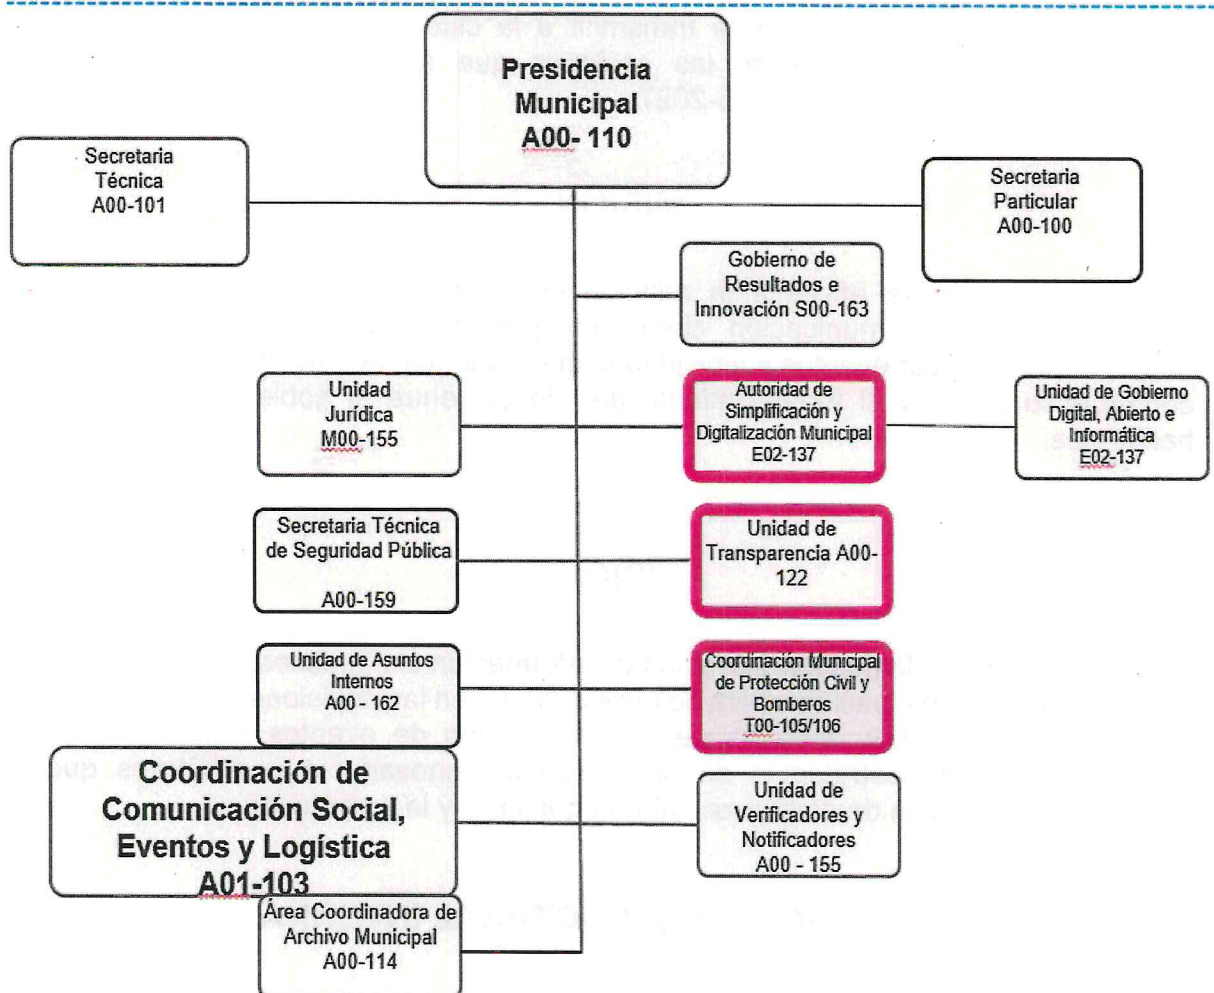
Presidencia Municipal A00- 110

Secretaria Técnica A00-101

Secretaria Particular A00-100

Gobierno de Resultados e Innovación S00-163

Unidad Jurídica M00-155

Autoridad de Simplificación y Digitalización Municipal E02-137

Unidad de Gobierno Digital, Abierto e Informática E02-137

Secretaria Técnica de Seguridad Pública A00-159

Unidad de Transparencia A00-122

Unidad de Asuntos Internos A00 - 162

Coordinación Municipal de Protección Civil y Bomberos T00-105/106

Coordinación de Comunicación Social, Eventos y Logística A01-103

Unidad de Verificadores y Notificadores A00 - 155

Área Coordinadora de Archivo Municipal A00-114